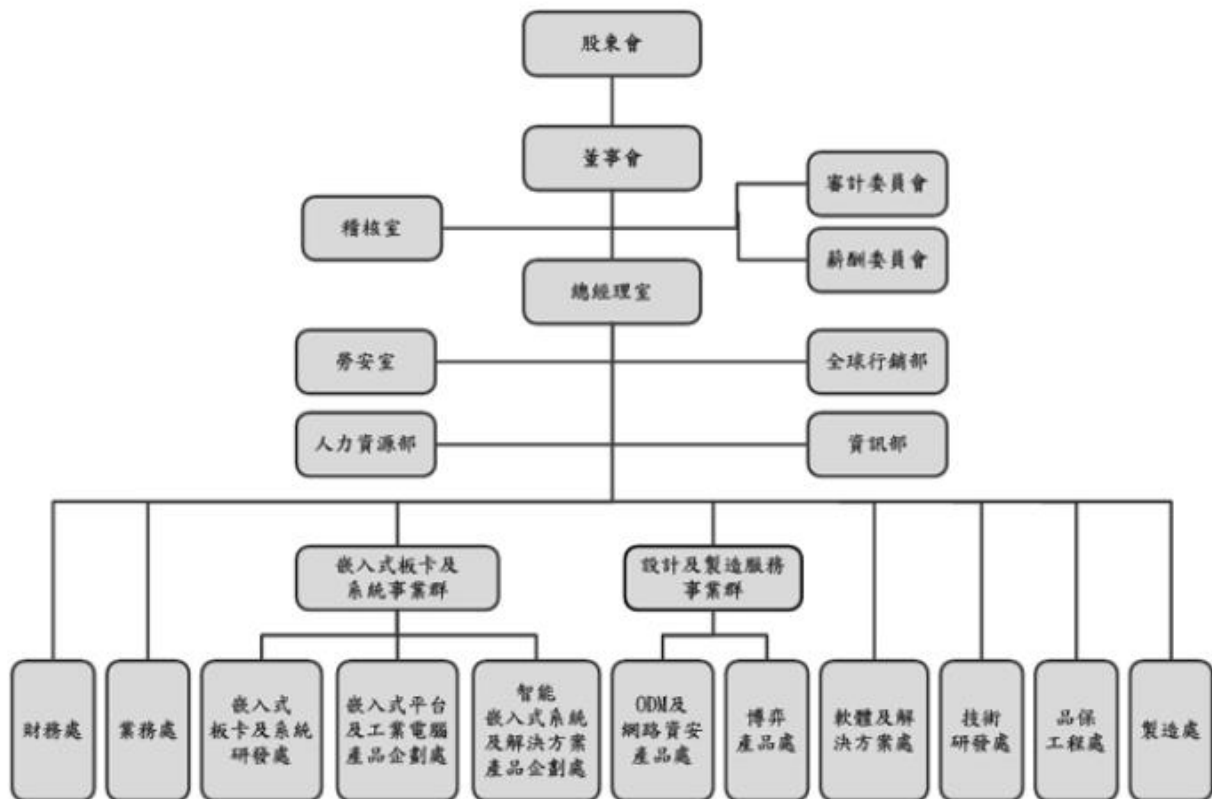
股東會

董事會

稽核室

審計委員會

薪酬委員會

總經理室

勞安室

全球行銷部

人力資源部

資訊部

嵌入式板卡及系統事業群

設計及製造服務事業群

財務處

業務處

嵌入式板卡及系統研發處

嵌入式平台及工業電腦產品企劃處

智能嵌入式系統及解決方案產品企劃處

ODM及網路資安產品處

博弈產品處

軟體及解決方案處

技術研發處

品保工程處

製造處